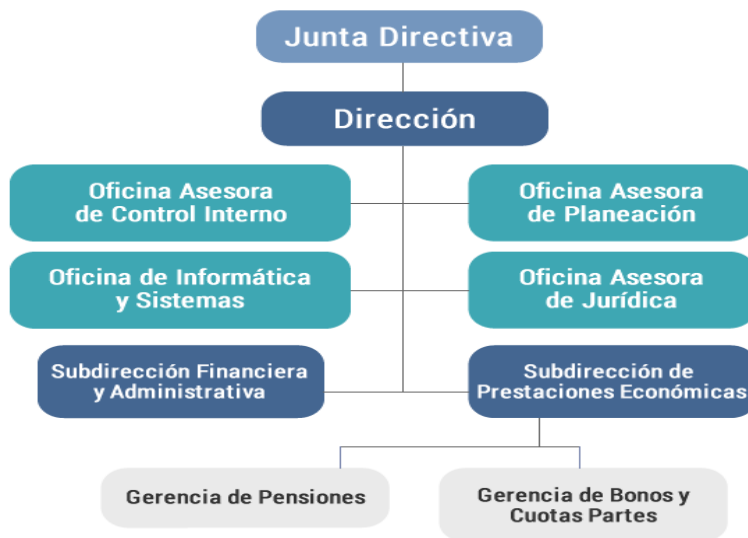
Junta Directiva

Dirección

Oficina Asesora de Control Interno

Oficina Asesora de Planeación

Oficina de Informática y Sistemas

Oficina Asesora de Jurídica

Subdirección Financiera y Administrativa

Subdirección de Prestaciones Económicas

Gerencia de Pensiones

Gerencia de Bonos y Cuotas Partes